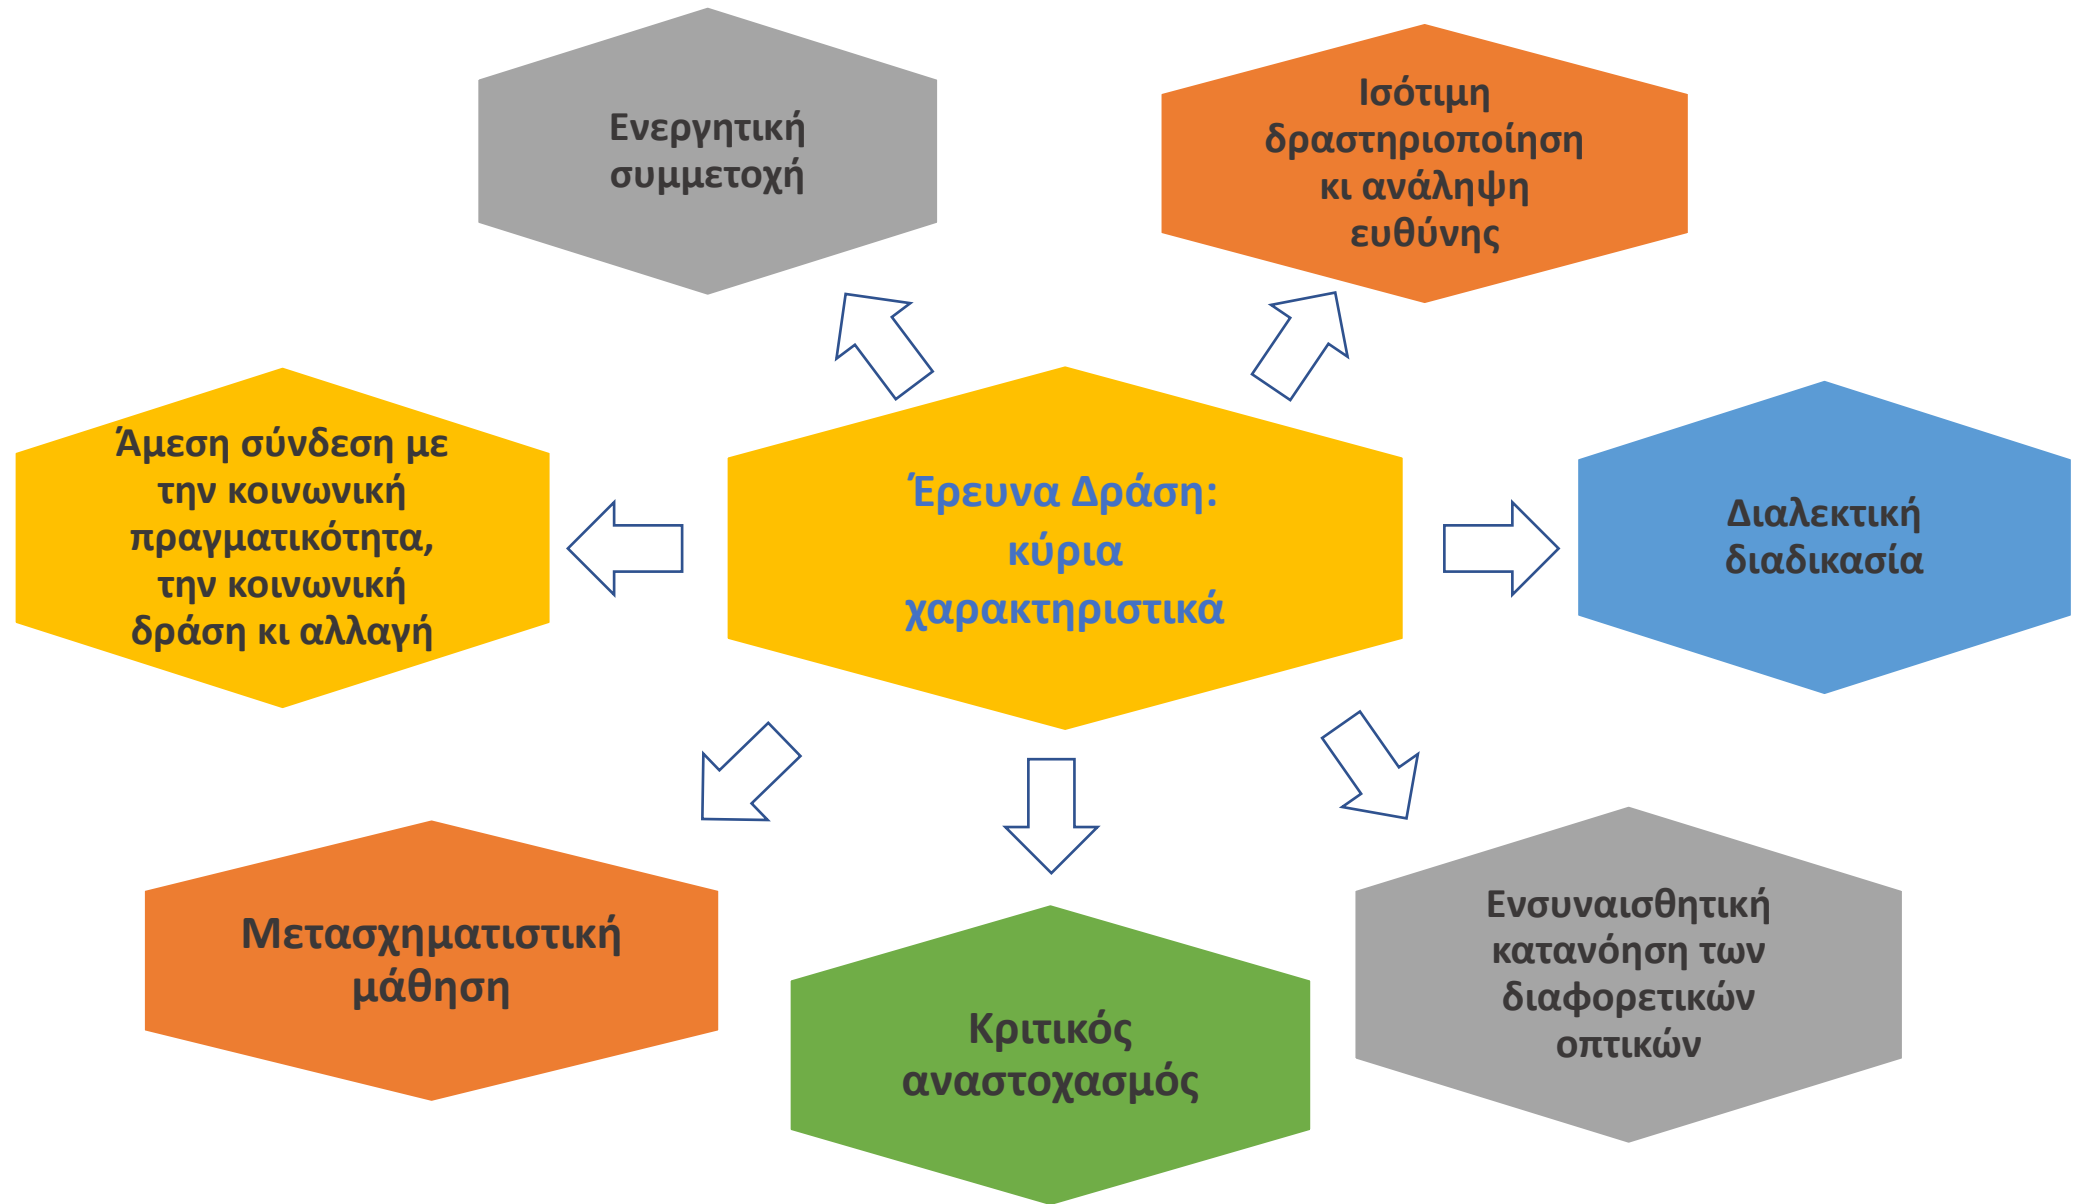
Ενεργητική συμμετοχή

Ισότιμη δραστηριοποίηση κι ανάληψη ευθύνης

Άμεση σύνδεση με την κοινωνική πραγματικότητα, την κοινωνική δράση κι αλλαγή

Έρευνα Δράση: κύρια χαρακτηριστικά

Διαλεκτική διαδικασία

Μετασχηματιστική μάθηση

Κριτικός αναστοχασμός

Ενσυναισθητική κατανόηση των διαφορετικών οπτικών